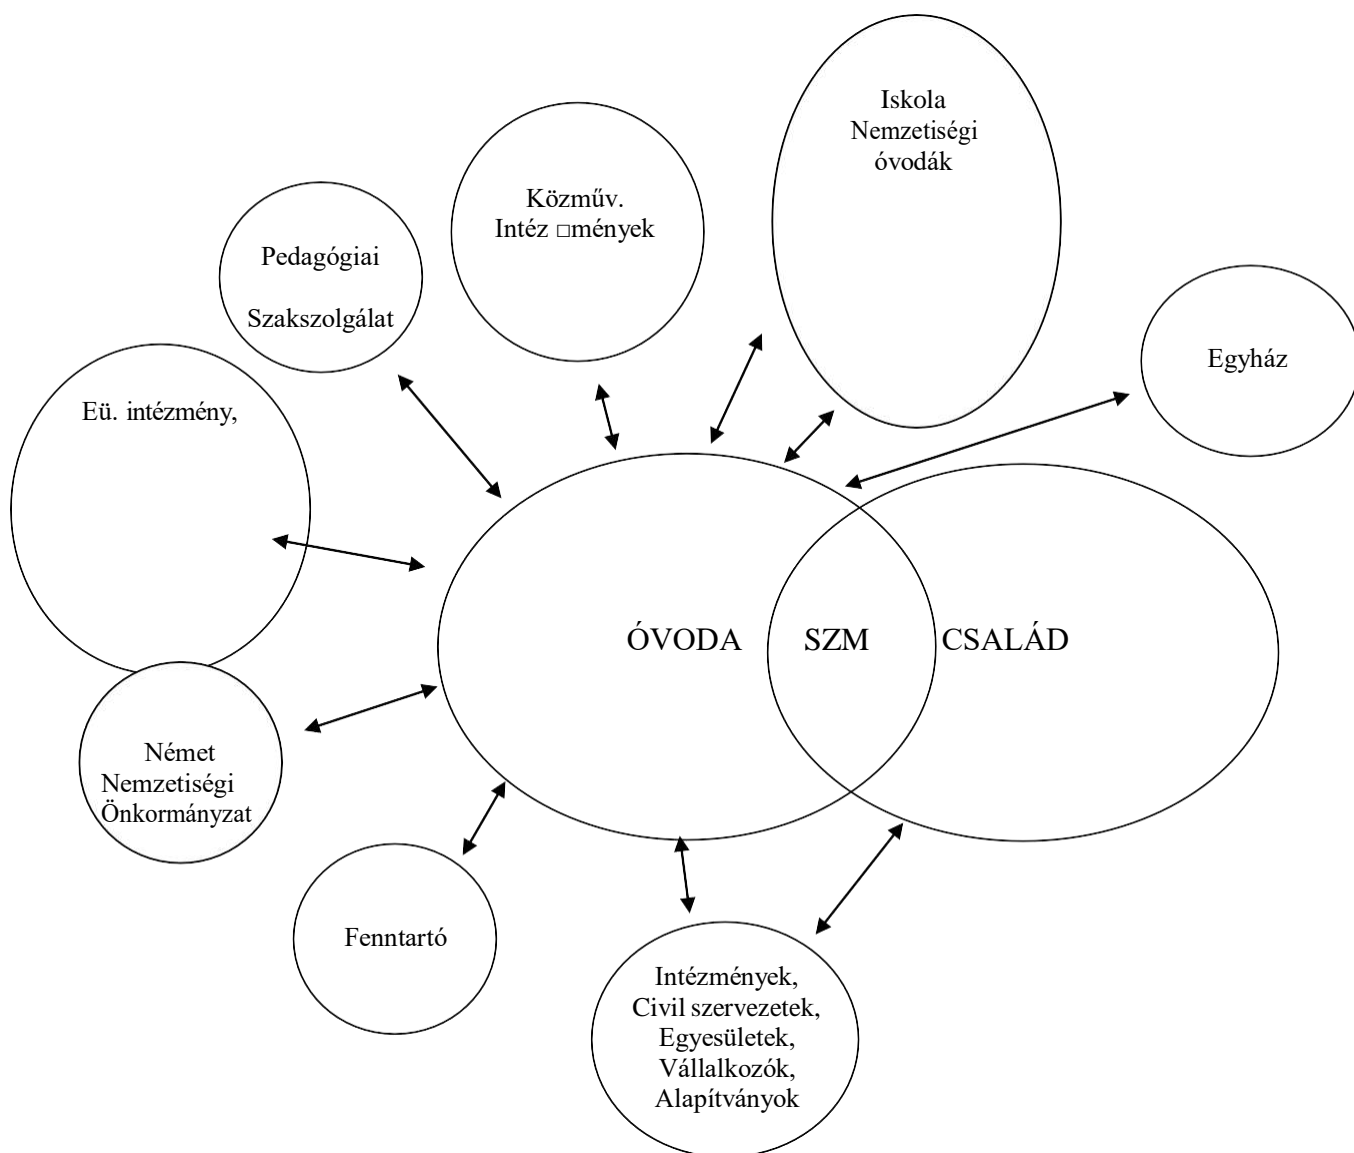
Iskola
Nemzetiségi
óvodák

Közműv.
Intéz □mények

Pedagógiai

Szakszolgálat

Egyház

Eü. intézmény,

ÓVODA

SZM

CSALÁD

Német
Nemzetiségi
Önkormányzat

Fenntartó

Intézmények,
Civil szervezetek,
Egyesületek,
Vállalkozók,
Alapítványok